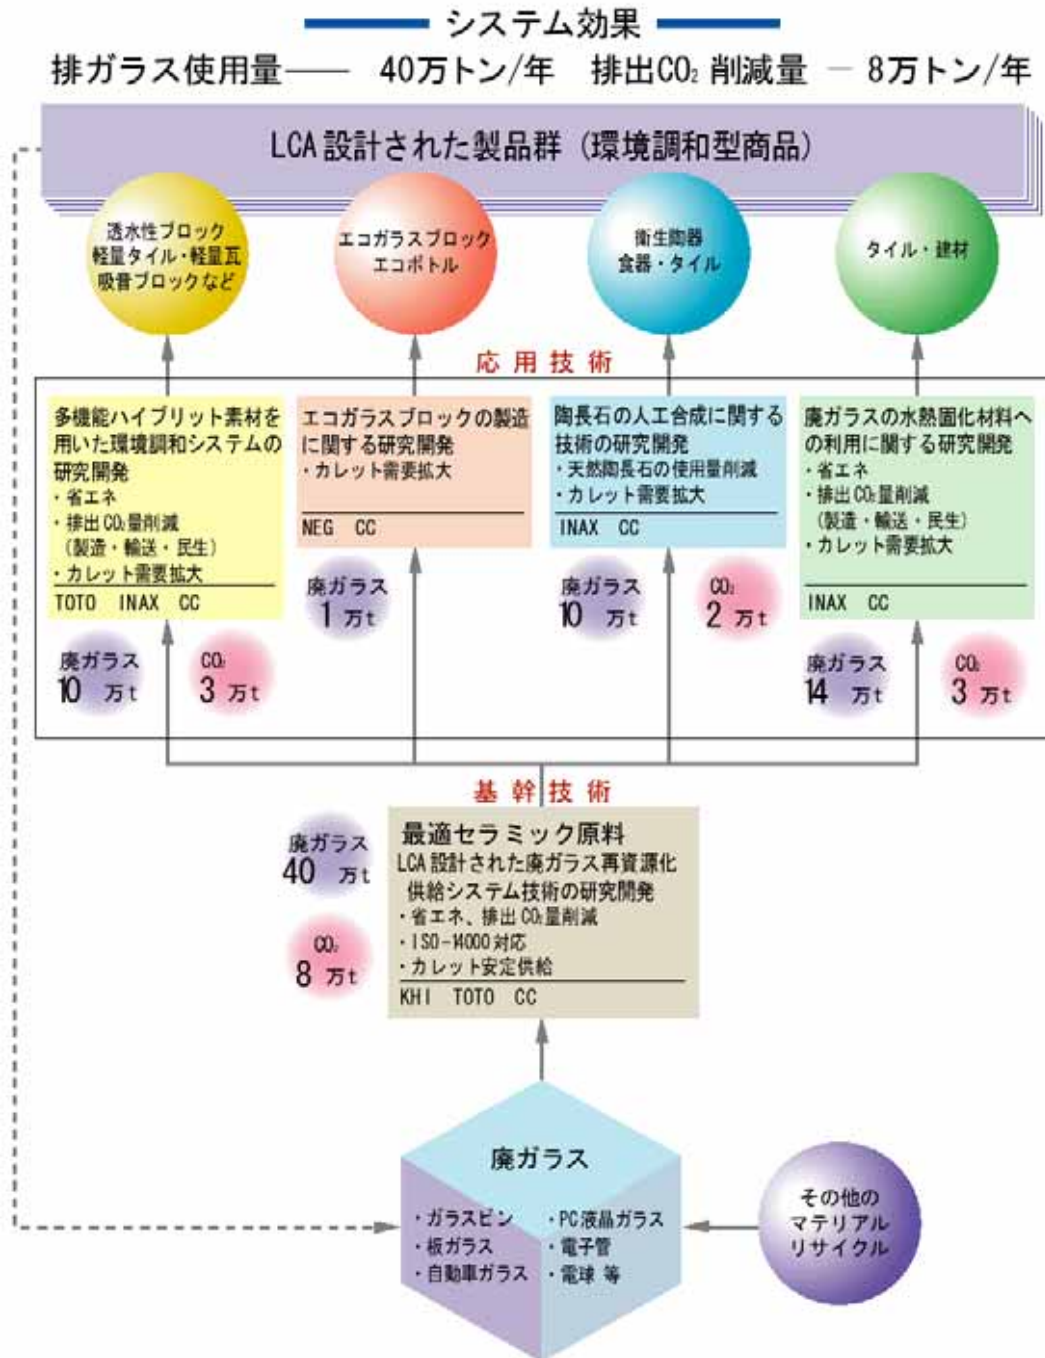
システム効果

排ガラス使用量―― 40万トン/年 排出$CO_2$削減量 ― 8万トン/年

LCA設計された製品群（環境調和型商品）

透水性ブロック
軽量タイル・軽量瓦
吸音ブロックなど

エコガラスブロック
エコボトル

衛生陶器
食器・タイル

タイル・建材

応用技術

多機能ハイブリット素材を用いた環境調和システムの研究開発
・省エネ
・排出$CO_2$量削減
（製造・輸送・民生）
・カレット需要拡大
TOTO INAX CC

廃ガラス 10 万t
$CO_2$ 3 万t

エコガラスブロックの製造に関する研究開発
・カレット需要拡大
NEG CC

廃ガラス 1 万t

陶長石の人工合成に関する技術の研究開発
・天然陶長石の使用量削減
・カレット需要拡大
INAX CC

廃ガラス 10 万t
$CO_2$ 2 万t

廃ガラスの水熱固化材料への利用に関する研究開発
・省エネ
・排出$CO_2$量削減
（製造・輸送・民生）
・カレット需要拡大
INAX CC

廃ガラス 14 万t
$CO_2$ 3 万t

基幹技術

廃ガラス 40 万t
$CO_2$ 8 万t

最適セラミック原料
LCA設計された廃ガラス再資源化供給システム技術の研究開発
・省エネ、排出$CO_2$量削減
・ISO-14000対応
・カレット安定供給
KHI TOTO CC

廃ガラス
・ガラスビン
・板ガラス
・自動車ガラス
・PC液晶ガラス
・電子管
・電球 等

その他の
マテリアル
リサイクル